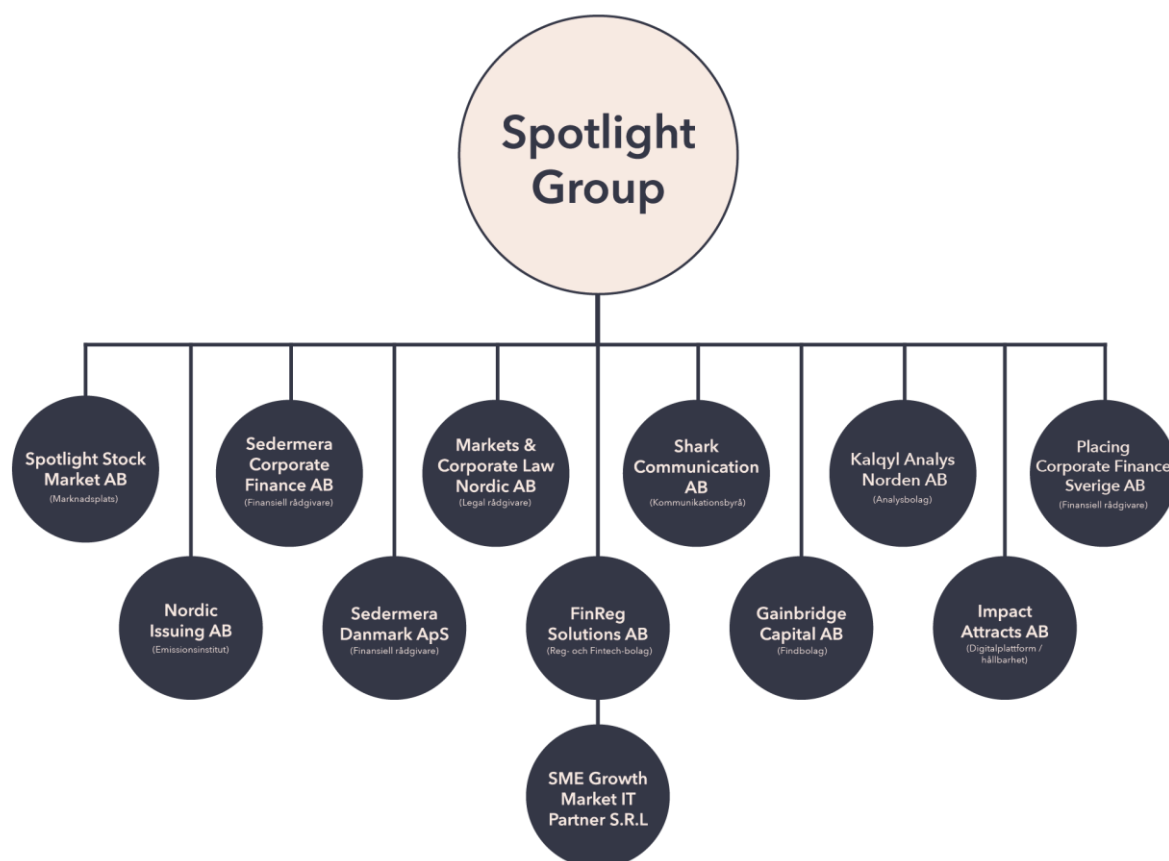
Spotlight Group

Spotlight Stock Market AB
(Marknadsplats)

Nordic Issuing AB
(Emissionsinstitut)

Sedermera Corporate Finance AB
(Finansiell rådgivare)

Sedermera Danmark ApS
(Finansiell rådgivare)

Markets & Corporate Law Nordic AB
(Legal rådgivare)

FinReg Solutions AB
(Reg- och Fintech-bolag)

SME Growth Market IT Partner S.R.L

Shark Communication AB
(Kommunikationsbyrå)

Gainbridge Capital AB
(Findbolag)

Kalqyl Analys Norden AB
(Analysbolag)

Impact Attracts AB
(Digitalplattform / hållbarhet)

Placing Corporate Finance Sverige AB
(Finansiell rådgivare)